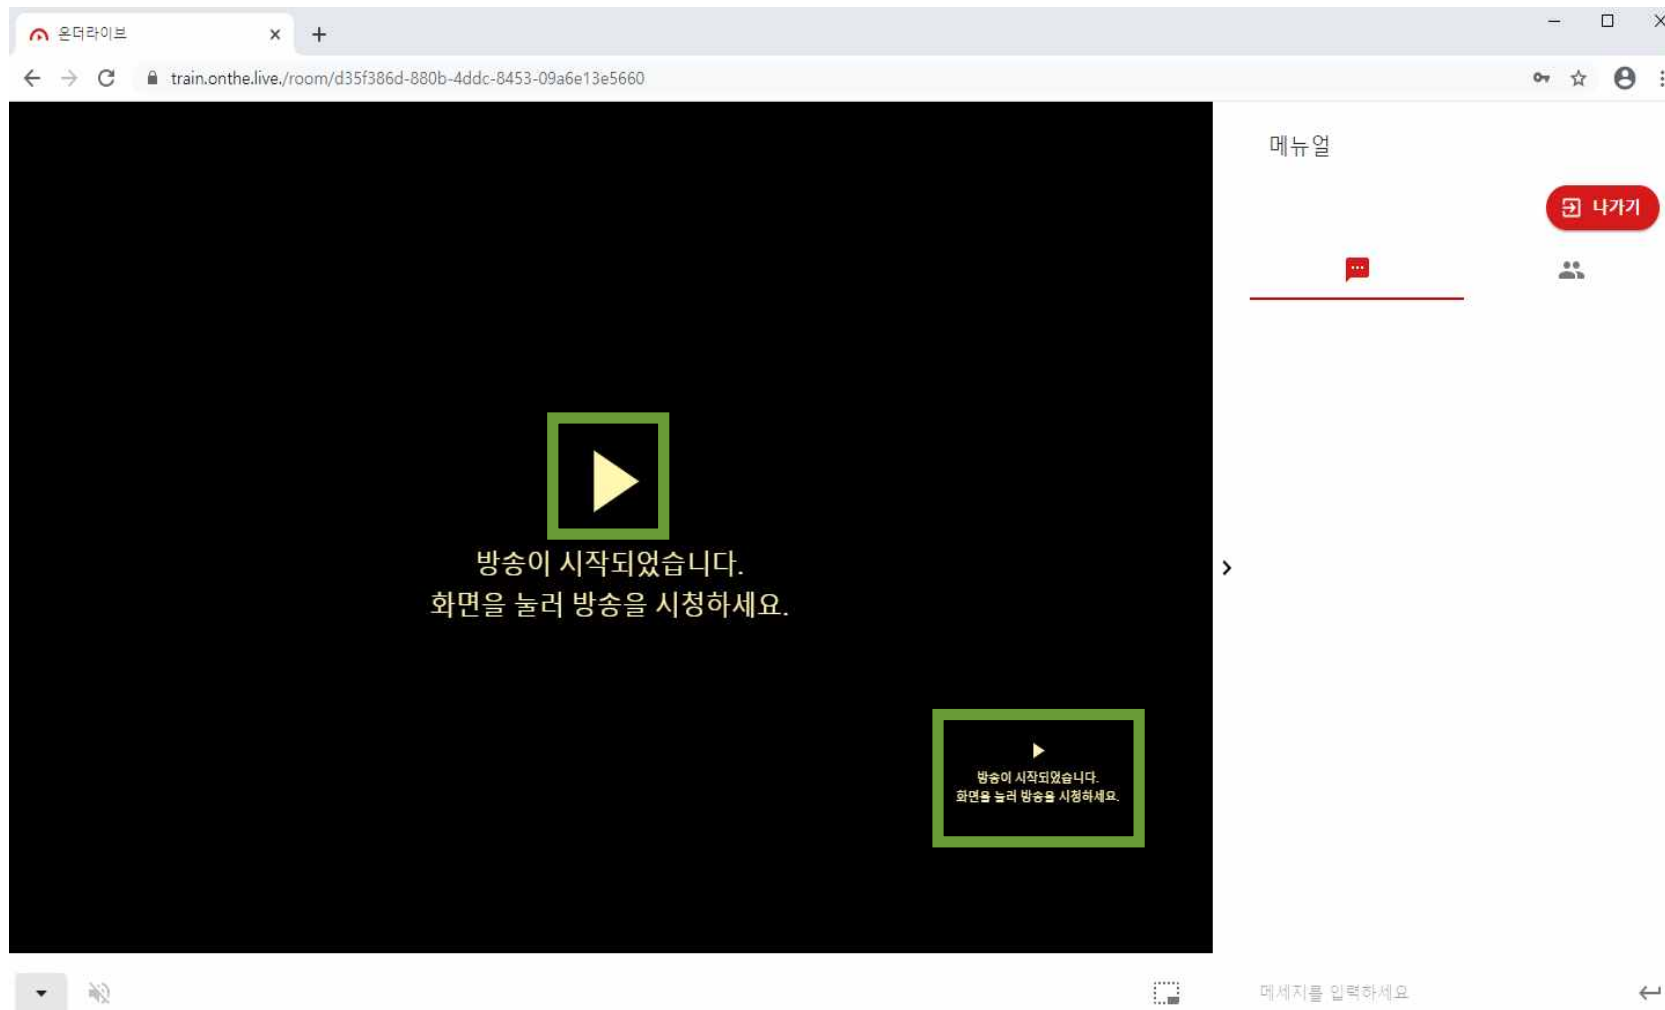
온더라이브

train.onthe.live/room/d35f386d-880b-4ddc-8453-09a6e13e5660

메뉴얼

나가기

방송이 시작되었습니다.
화면을 눌러 방송을 시청하세요.

방송이 시작되었습니다.
화면을 눌러 방송을 시청하세요.

메세지를 입력하세요